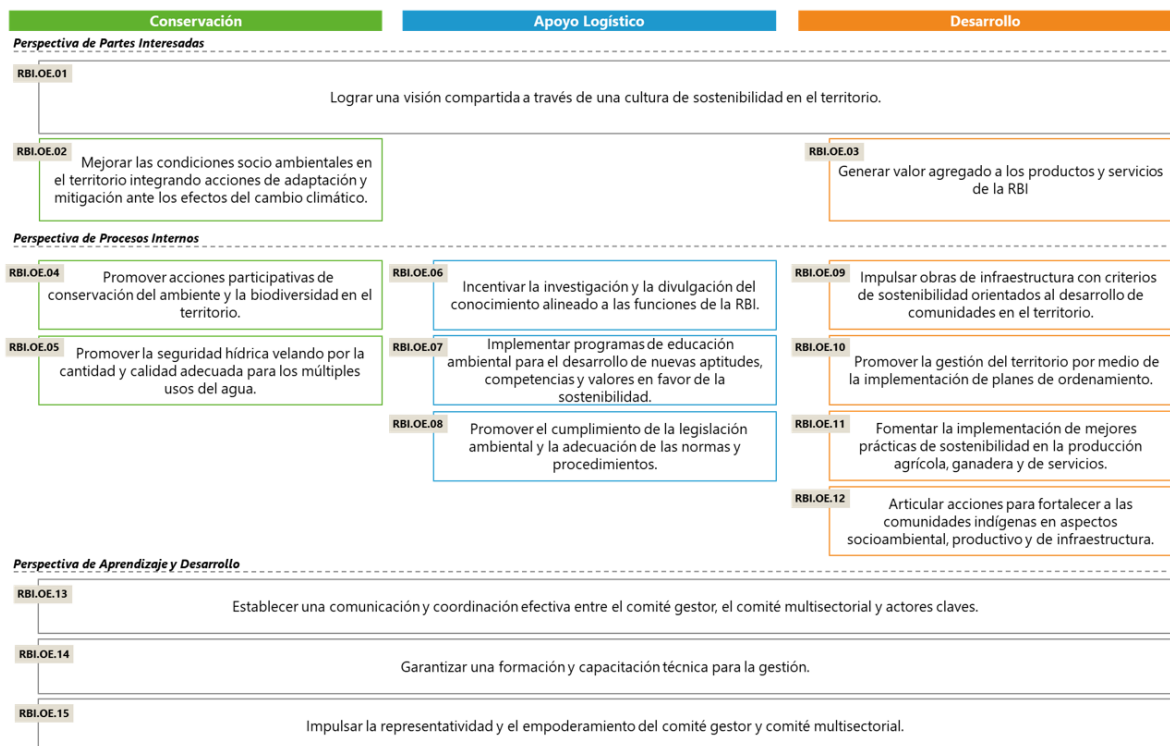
Conservación

Apoyo Logístico

Desarrollo

Perspectiva de Partes Interesadas

RBI.OE.01

Lograr una visión compartida a través de una cultura de sostenibilidad en el territorio.

RBI.OE.02

Mejorar las condiciones socio ambientales en el territorio integrando acciones de adaptación y mitigación ante los efectos del cambio climático.

RBI.OE.03

Generar valor agregado a los productos y servicios de la RBI

Perspectiva de Procesos Internos

RBI.OE.04

Promover acciones participativas de conservación del ambiente y la biodiversidad en el territorio.

RBI.OE.05

Promover la seguridad hídrica velando por la cantidad y calidad adecuada para los múltiples usos del agua.

RBI.OE.06

Incentivar la investigación y la divulgación del conocimiento alineado a las funciones de la RBI.

RBI.OE.07

Implementar programas de educación ambiental para el desarrollo de nuevas aptitudes, competencias y valores en favor de la sostenibilidad.

RBI.OE.08

Promover el cumplimiento de la legislación ambiental y la adecuación de las normas y procedimientos.

RBI.OE.09

Impulsar obras de infraestructura con criterios de sostenibilidad orientados al desarrollo de comunidades en el territorio.

RBI.OE.10

Promover la gestión del territorio por medio de la implementación de planes de ordenamiento.

RBI.OE.11

Fomentar la implementación de mejores prácticas de sostenibilidad en la producción agrícola, ganadera y de servicios.

RBI.OE.12

Articular acciones para fortalecer a las comunidades indígenas en aspectos socioambiental, productivo y de infraestructura.

Perspectiva de Aprendizaje y Desarrollo

RBI.OE.13

Establecer una comunicación y coordinación efectiva entre el comité gestor, el comité multisectorial y actores claves.

RBI.OE.14

Garantizar una formación y capacitación técnica para la gestión.

RBI.OE.15

Impulsar la representatividad y el empoderamiento del comité gestor y comité multisectorial.